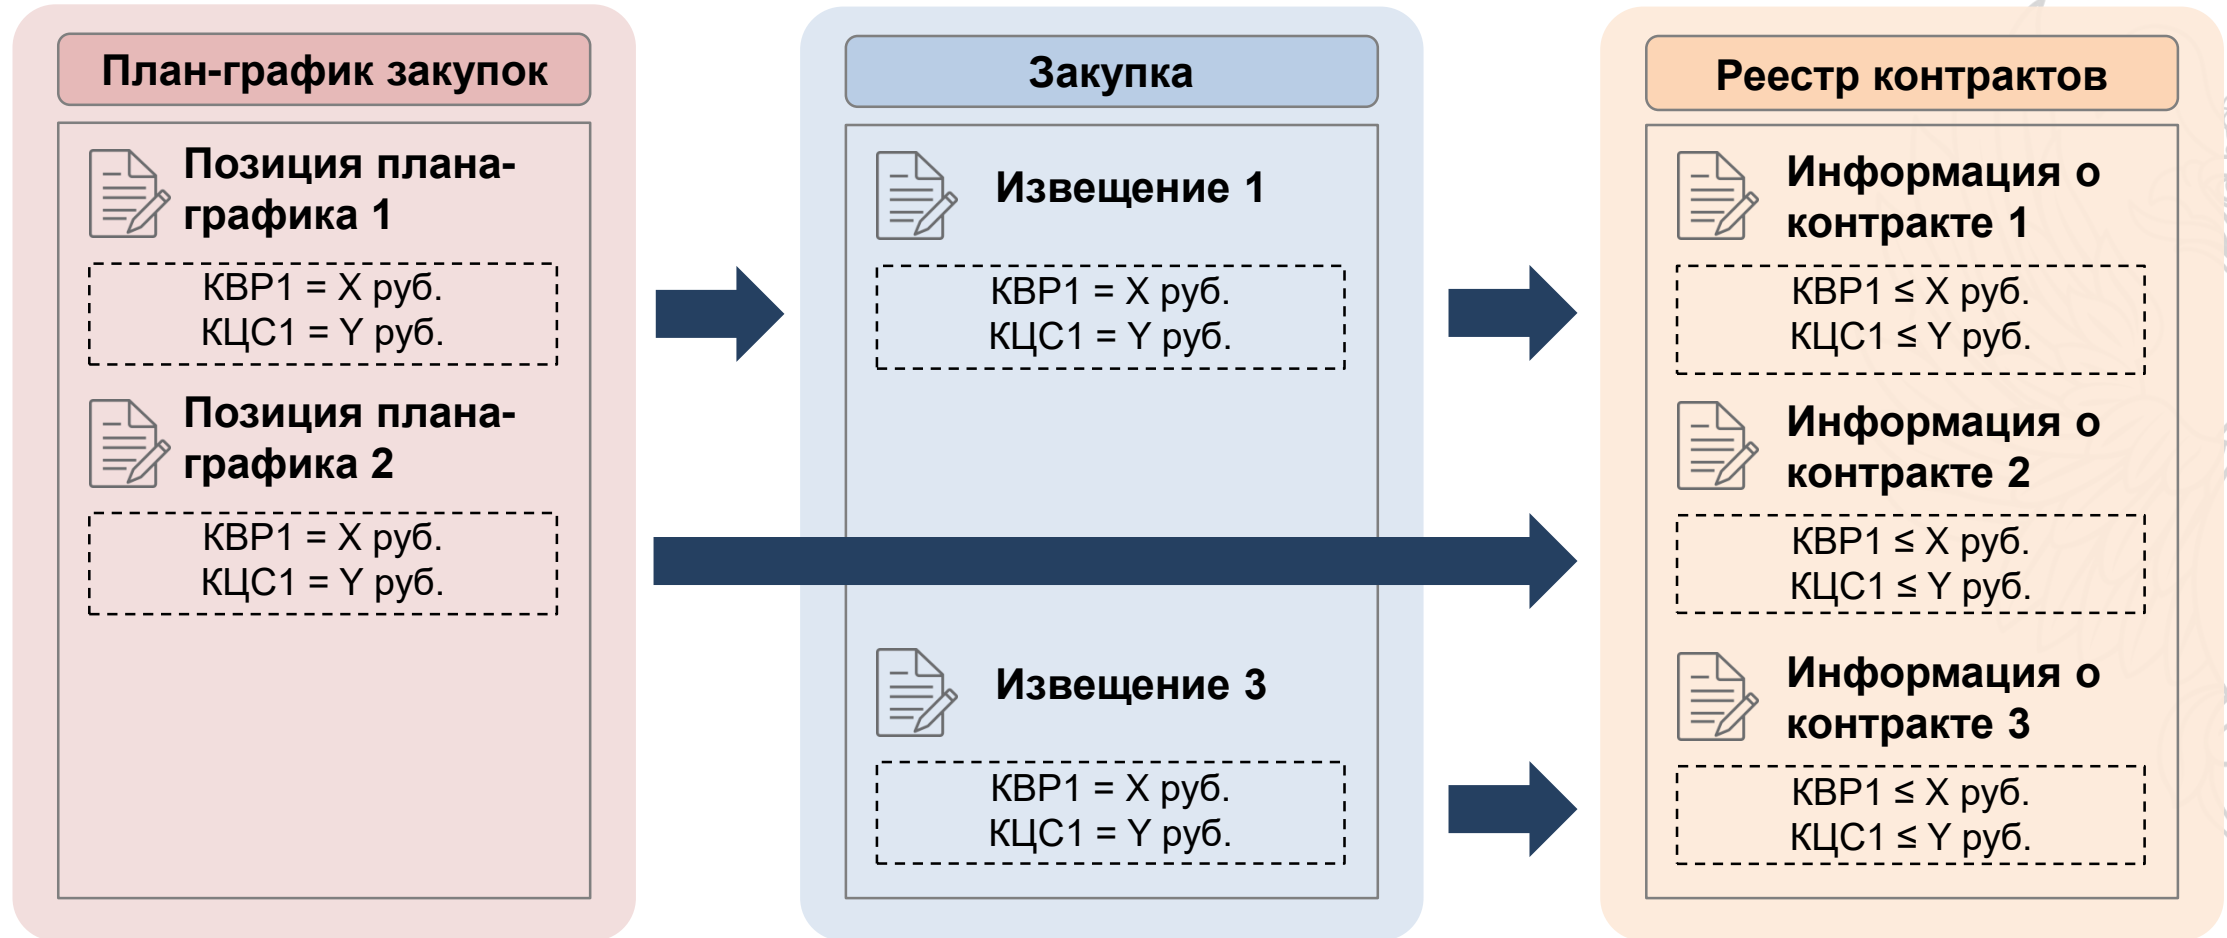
План-график закупок

Позиция плана-графика 1

КВР1 = X руб.
КЦС1 = Y руб.

Позиция плана-графика 2

КВР1 = X руб.
КЦС1 = Y руб.

Закупка

Извещение 1

КВР1 = X руб.
КЦС1 = Y руб.

Извещение 3

КВР1 = X руб.
КЦС1 = Y руб.

Реестр контрактов

Информация о контракте 1

КВР1 $\leq$ X руб.
КЦС1 $\leq$ Y руб.

Информация о контракте 2

КВР1 $\leq$ X руб.
КЦС1 $\leq$ Y руб.

Информация о контракте 3

КВР1 $\leq$ X руб.
КЦС1 $\leq$ Y руб.